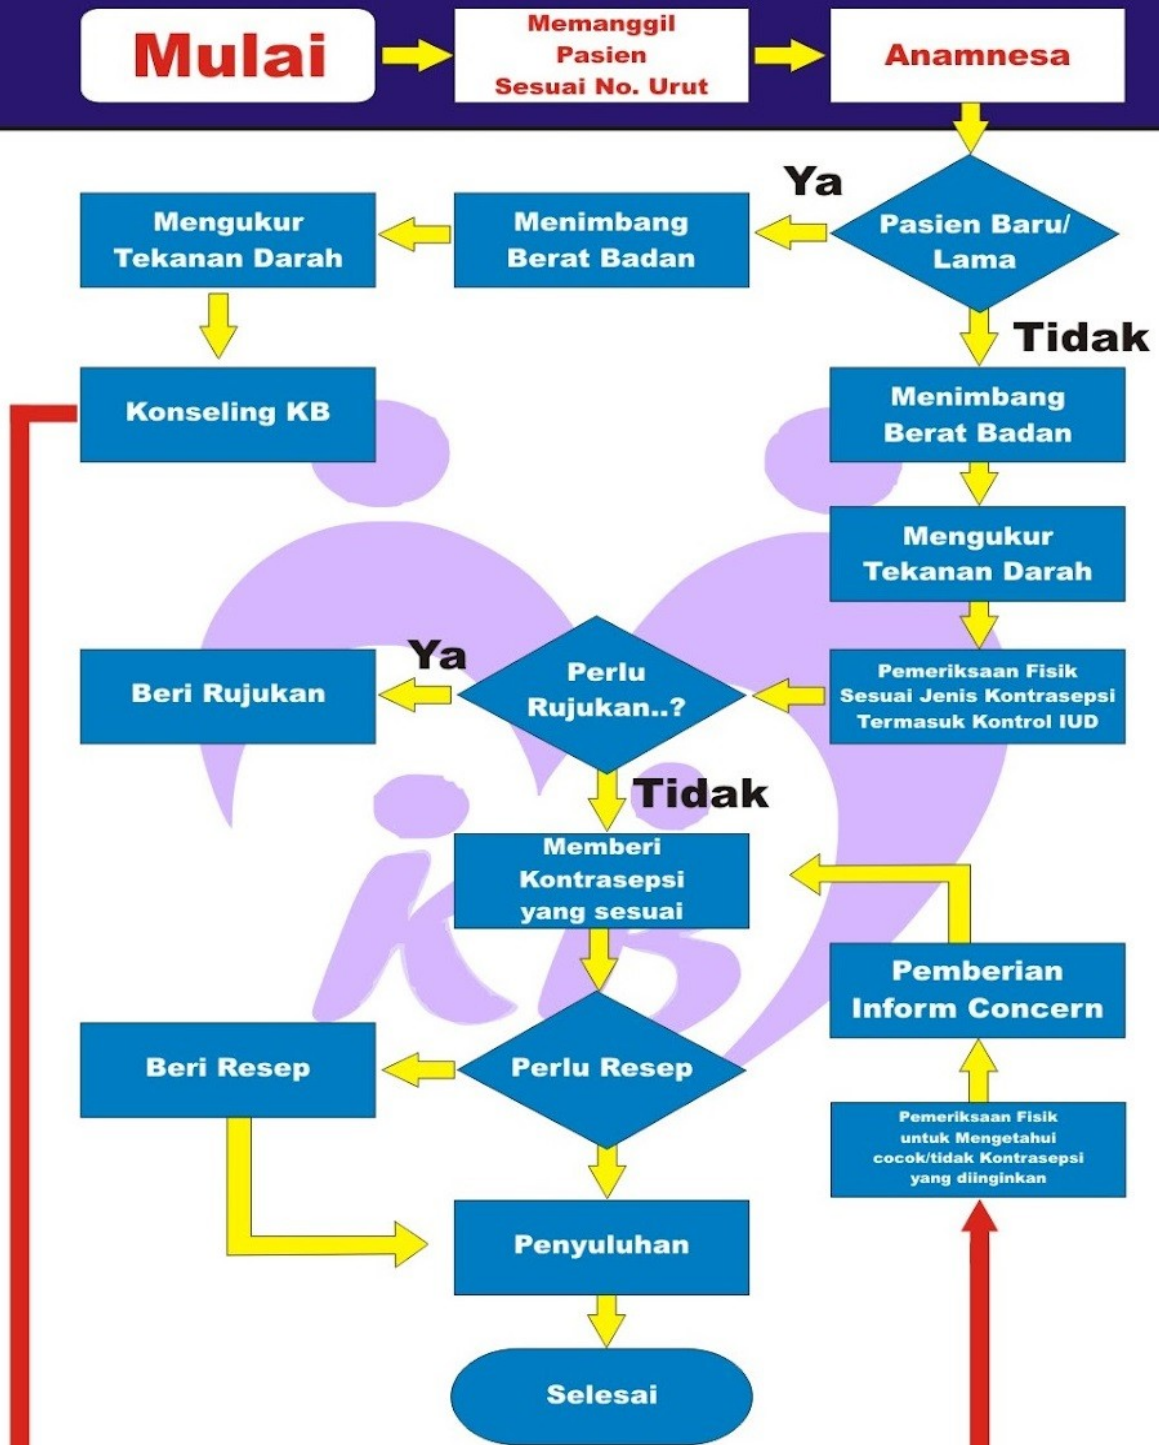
Mulai

Memanggil Pasien Sesuai No. Urut

Anamnesa

Ya

Pasien Baru/ Lama

Menimbang Berat Badan

Mengukur Tekanan Darah

Tidak

Konseling KB

Menimbang Berat Badan

Mengukur Tekanan Darah

Ya

Beri Rujukan

Perlu Rujukan..?

Pemeriksaan Fisik Sesuai Jenis Kontrasepsi Termasuk Kontrol IUD

Tidak

Memberi Kontrasepsi yang sesuai

Pemberian Inform Concern

Beri Resep

Perlu Resep

Pemeriksaan Fisik untuk Mengetahui cocok/tidak Kontrasepsi yang diinginkan

Penyuluhan

Selesai

KB